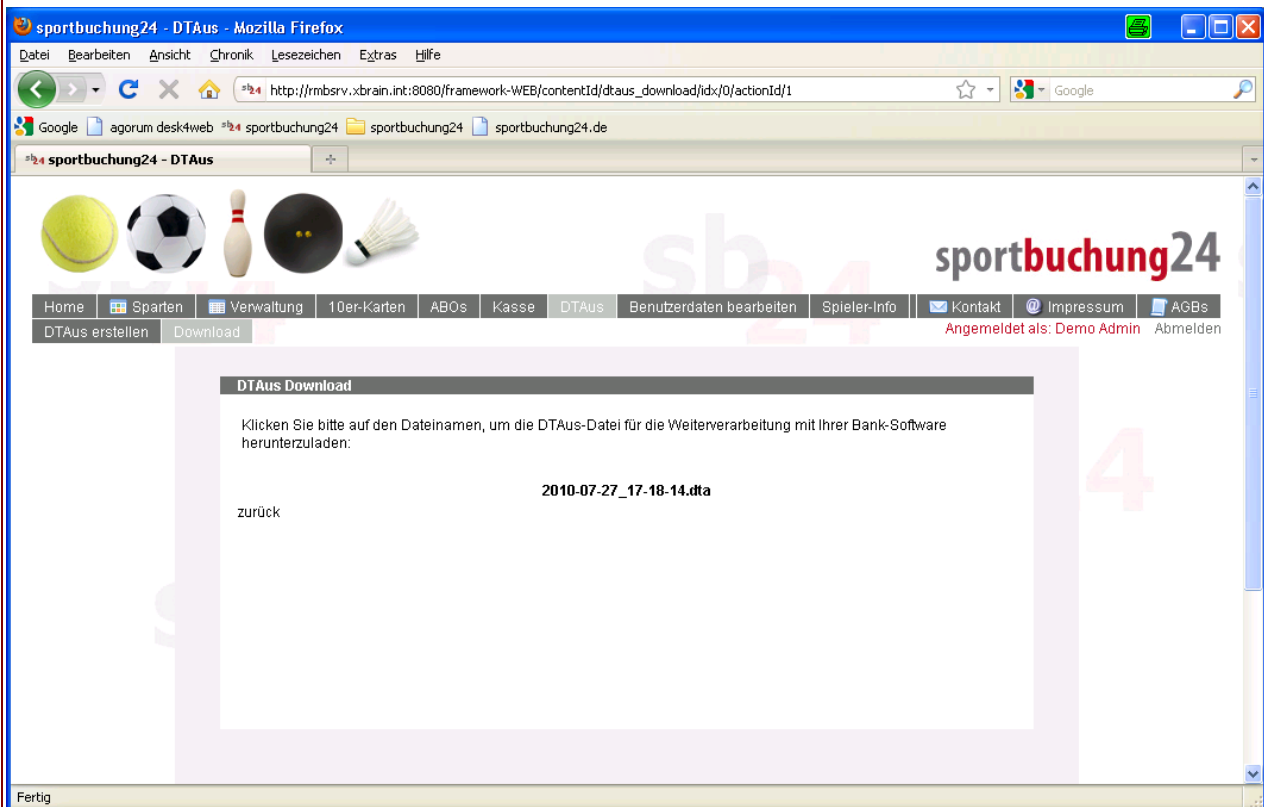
sportbuchung24 - DTAus - Mozilla Firefox

Datei Bearbeiten Ansicht Chronik Lesezeichen Extras Hilfe

http://rmbsrv.xbrain.int:8080/framework-WEB/contentId/dtaus_download/idx/0/actionId/1

Google

Google agorum desk4web sb24 sportbuchung24 sportbuchung24 sportbuchung24.de

sb24 sportbuchung24 - DTAus

sportbuchung24

Home Sparten Verwaltung 10er-Karten ABOs Kasse DTAus Benutzerdaten bearbeiten Spieler-Info Kontakt Impressum AGBs

DTAus erstellen Download

Angemeldet als: Demo Admin Abmelden

DTAus Download

Klicken Sie bitte auf den Dateinamen, um die DTAus-Datei für die Weiterverarbeitung mit Ihrer Bank-Software herunterzuladen:

2010-07-27_17-18-14.dta

zurück

Fertig